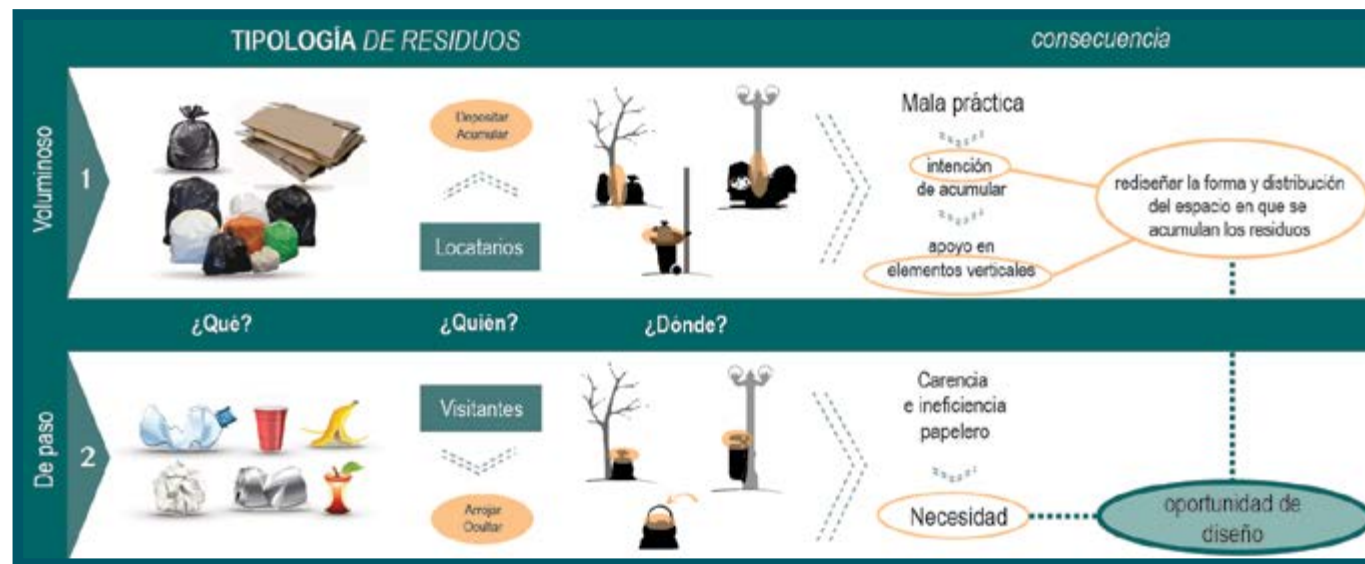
TIPOLOGÍA DE RESIDUOS

consecuencia

Voluminoso

1

Depositar Acumular

Locatarios

Mala práctica

intención de acumular

apoyo en elementos verticales

rediseñar la forma y distribución del espacio en que se acumulan los residuos

¿Qué?

¿Quién?

¿Dónde?

De paso

2

Visitantes

Arrojar Ocultar

Carencia e ineficiencia papelero

Necesidad

oportunidad de diseño